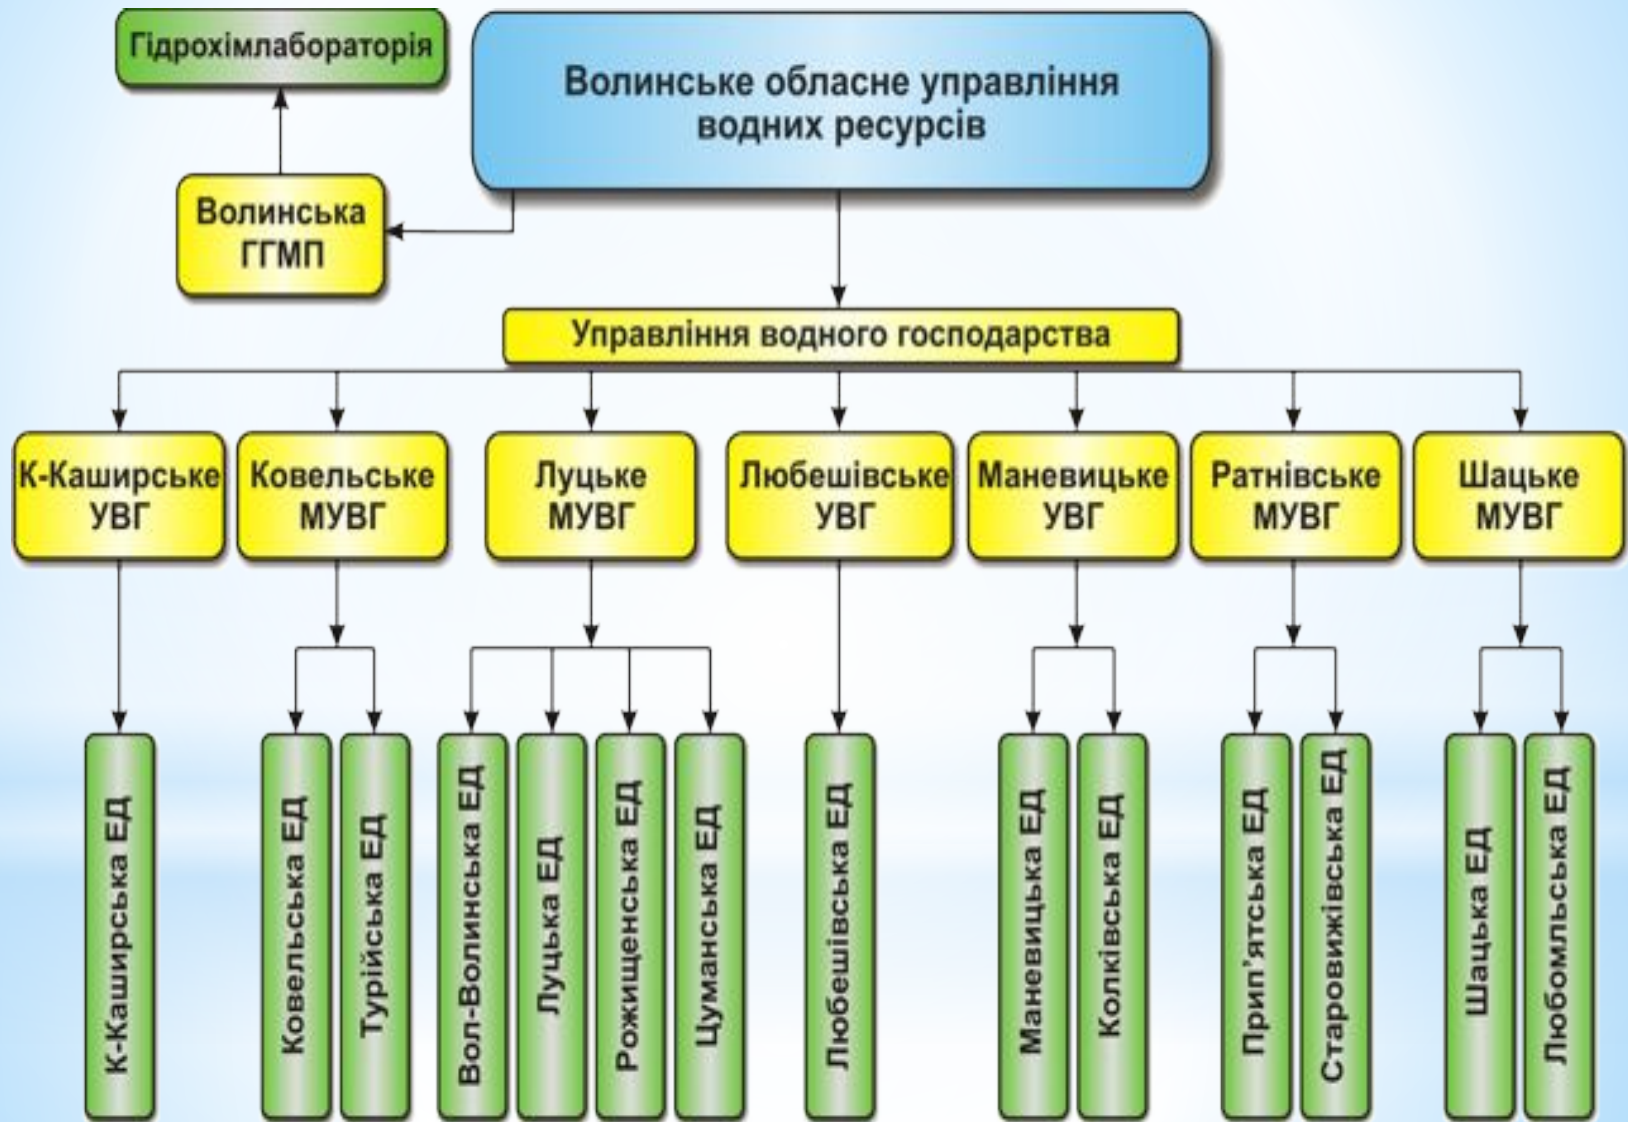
Гідрохімлабораторія

Волинське обласне управління водних ресурсів

Волинська ГГМП

Управління водного господарства

К-Каширське УВГ

Ковельське МУВГ

Луцьке МУВГ

Любешівське УВГ

Маневицьке УВГ

Ратнівське МУВГ

Шацьке МУВГ

К-Каширська ЕД

Ковельська ЕД

Турійська ЕД

Вол-Волинська ЕД

Луцька ЕД

Рожищенська ЕД

Цуманська ЕД

Любешівська ЕД

Маневицька ЕД

Колківська ЕД

Прип'ятська ЕД

Старовижівська ЕД

Шацька ЕД

Любомльська ЕД